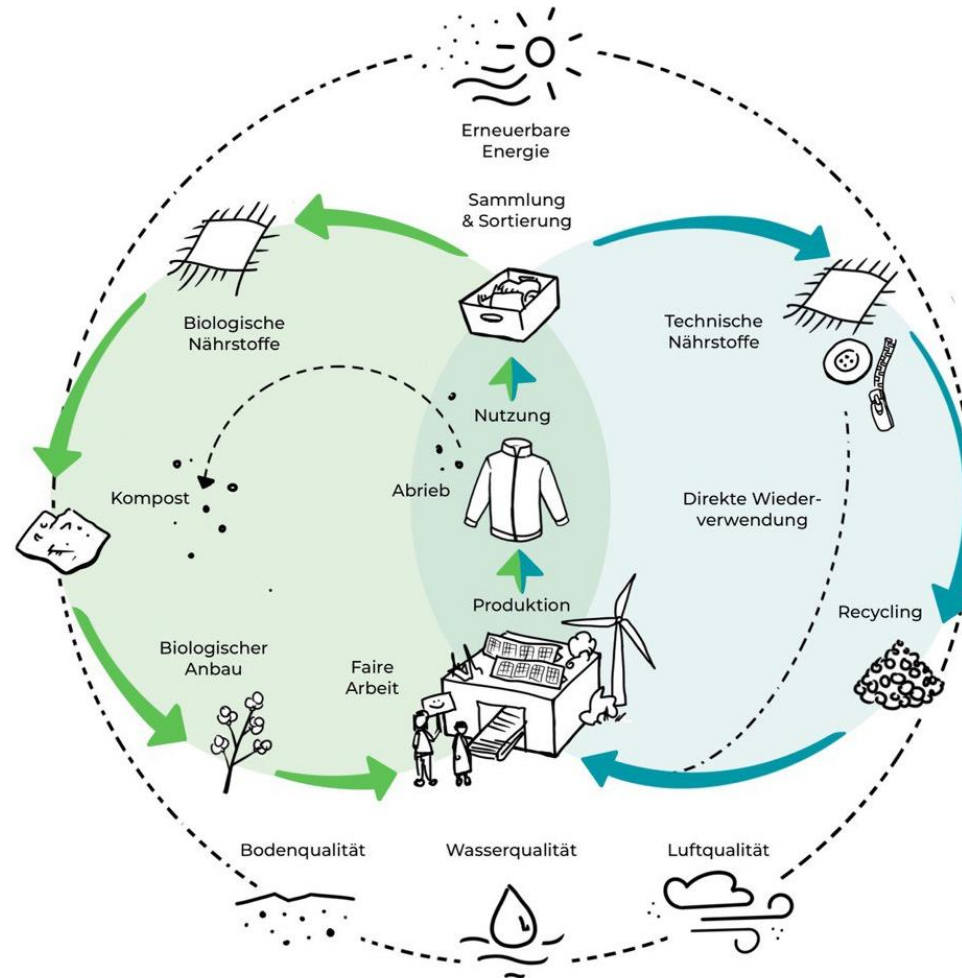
Erneuerbare Energie

Sammlung & Sortierung

Biologische Nährstoffe

Technische Nährstoffe

Nutzung

Kompost

Abrieb

Direkte Wiederverwendung

Produktion

Recycling

Biologischer Anbau

Faire Arbeit

Bodenqualität

Wasserqualität

Luftqualität